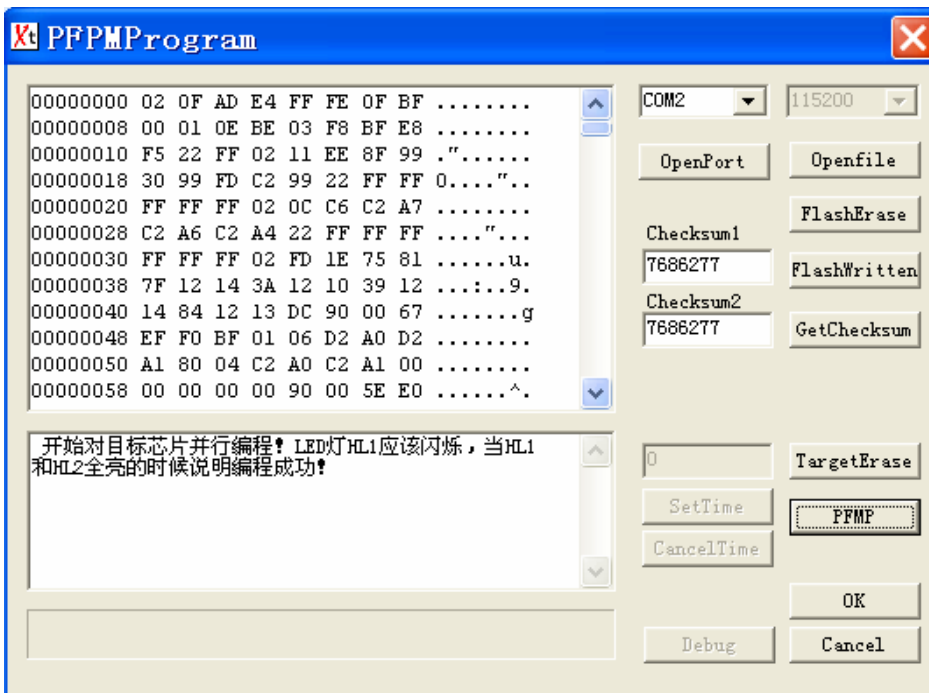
PFPMProgram

00000000 02 0F AD E4 FF FE 0F BF ........
00000008 00 01 0E BE 03 F8 BF E8 ........
00000010 F5 22 FF 02 11 EE 8F 99 ."......
00000018 30 99 FD C2 99 22 FF FF 0...."..
00000020 FF FF FF 02 0C C6 C2 A7 ........
00000028 C2 A6 C2 A4 22 FF FF FF ...."...
00000030 FF FF FF 02 FD 1E 75 81 ......u.
00000038 7F 12 14 3A 12 10 39 12 ...:..9.
00000040 14 84 12 13 DC 90 00 67 .......g
00000048 EF F0 BF 01 06 D2 A0 D2 ........
00000050 A1 80 04 C2 A0 C2 A1 00 ........
00000058 00 00 00 00 90 00 5E E0 ......^.

COM2
115200
OpenPort
Openfile
FlashErase
Checksum1
7686277
FlashWritten
Checksum2
7686277
GetChecksum

开始对目标芯片并行编程! LED灯HL1应该闪烁，当HL1和HL2全亮的时候说明编程成功!

0
TargetErase
SetTime
PFMP
CancelTime
OK
Debug
Cancel